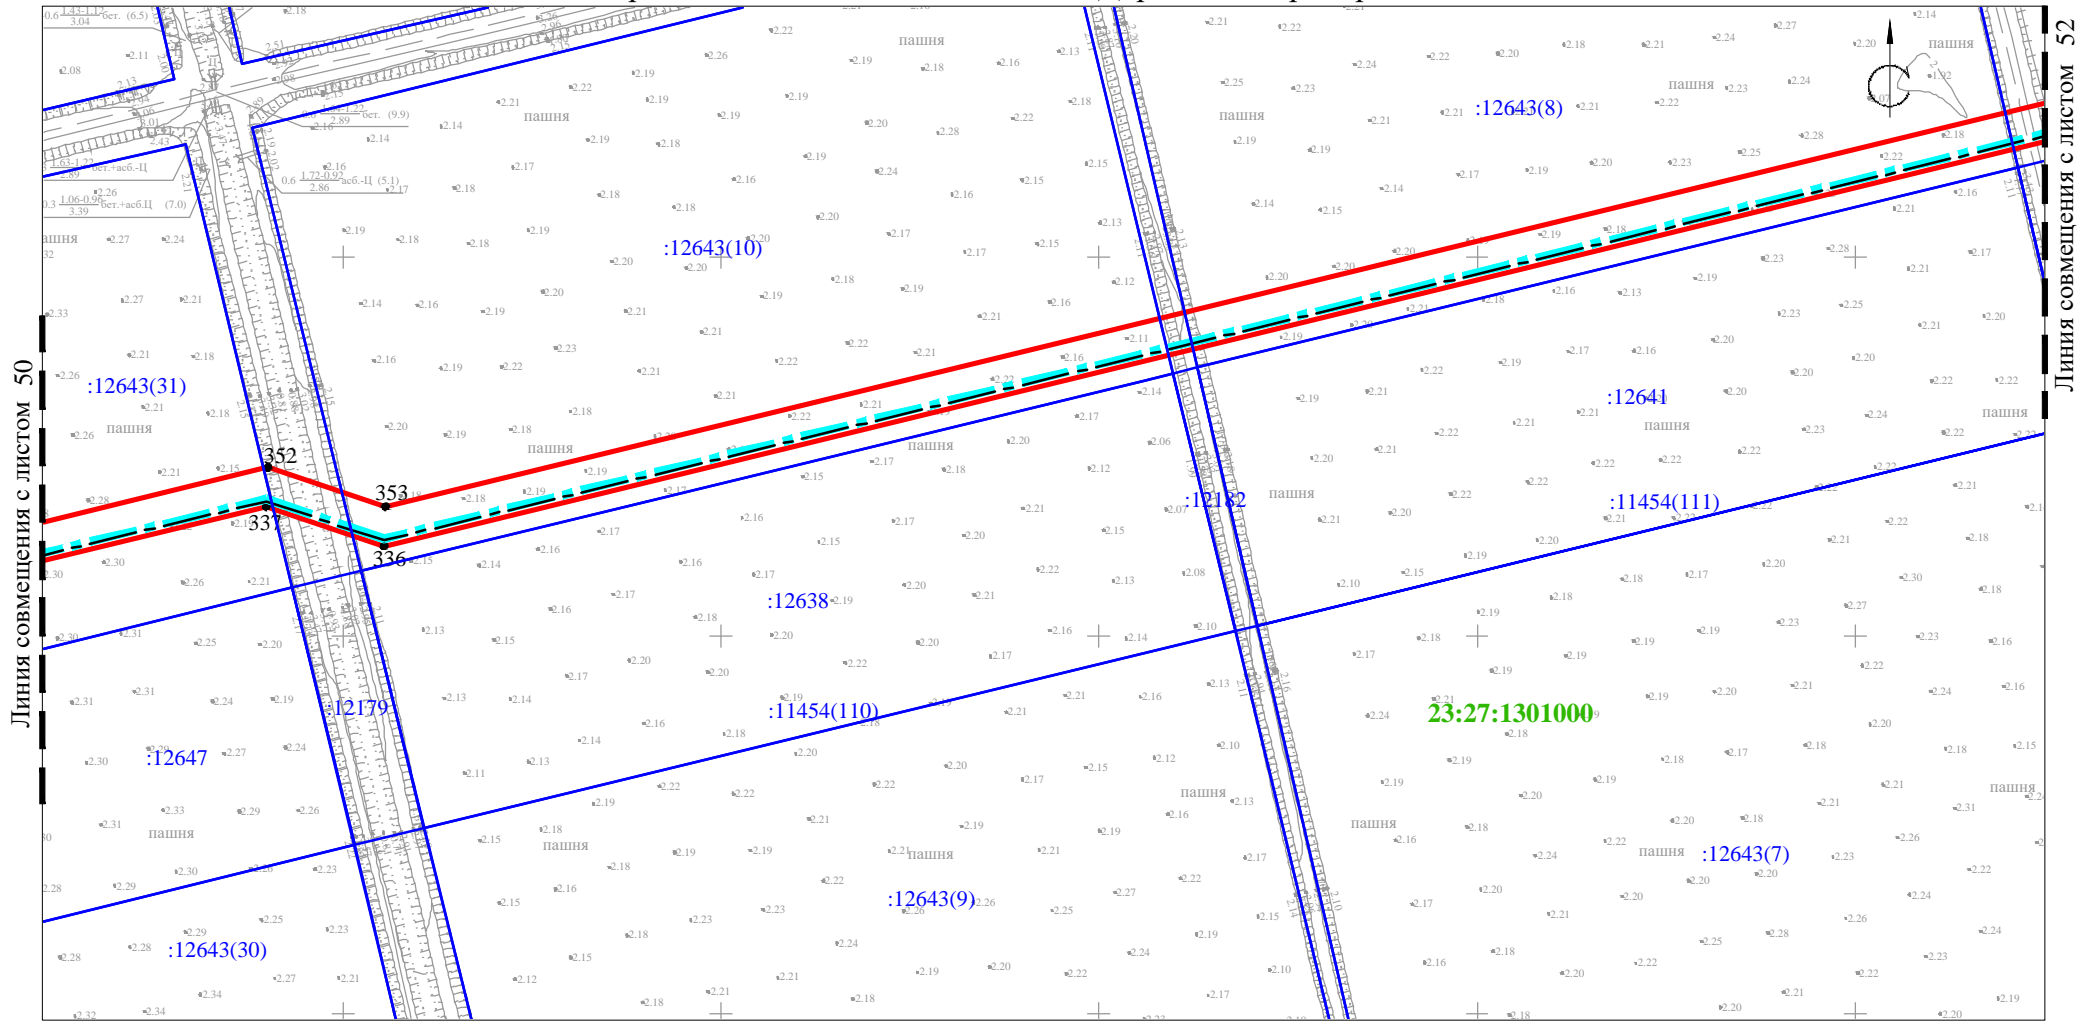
Линия совмещения с листом 50

Линия совмещения с листом 52

:12643(10)

:12643(8)

:12643(31)

:12641

:11454(111)

:12182

:12638

:11454(110)

:12179

:12647

:12643(9)

:12643(7)

:12643(30)

23:27:1301000

352

353

337

336

пашня

пашня

пашня

пашня

пашня

пашня

пашня

пашня

пашня

пашня

пашня

пашня

пашня

пашня

пашня

пашня

бет. (6.5)

бет. (9.9)

бет.+асб.-Ц

асб.-Ц (5.1)

бет.+асб.Ц (7.0)